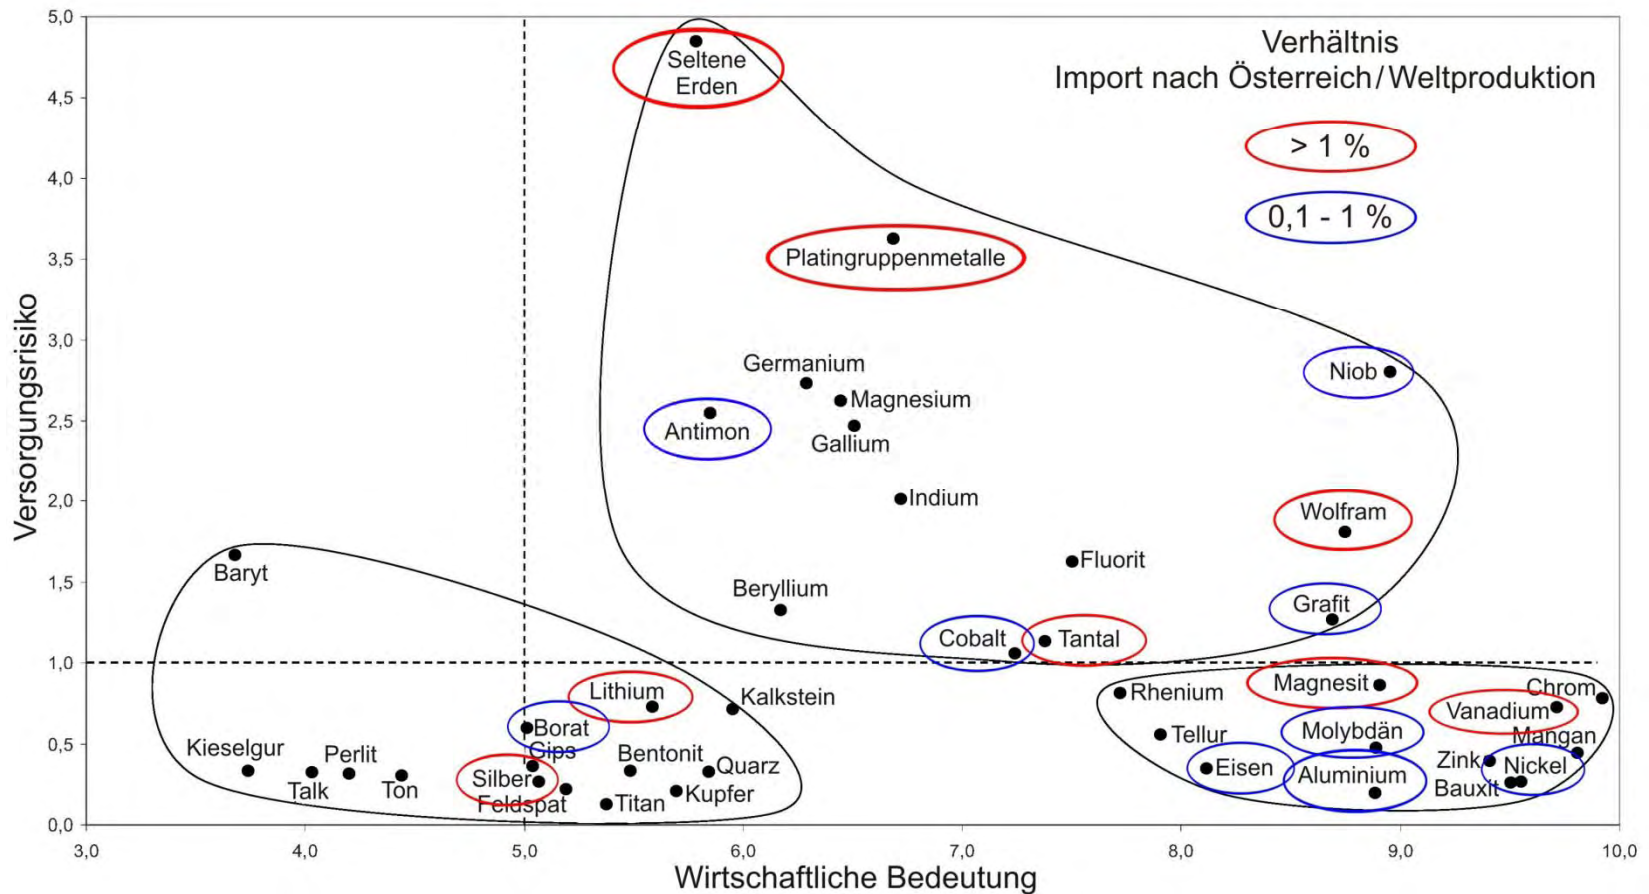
Verhältnis
Import nach Österreich / Weltproduktion

> 1 %

0,1 - 1 %

5,0
4,5
4,0
3,5
3,0
2,5
2,0
1,5
1,0
0,5
0,0

Versorgungsrisiko

Seltene Erden
Platingruppenmetalle
Germanium
Magnesium
Antimon
Gallium
Indium
Niob
Wolfram
Fluorit
Baryt
Beryllium
Grafit
Cobalt
Tantal
Lithium
Kalkstein
Borat
Gips
Kieselgur
Perlit
Bentonit
Quarz
Talk
Ton
Silber
Feldspat
Titan
Kupfer
Rhenium
Magnesit
Chrom
Vanadium
Tellur
Molybdän
Mangan
Eisen
Aluminium
Zink
Nickel
Bauxit

3,0
4,0
5,0
6,0
7,0
8,0
9,0
10,0

Wirtschaftliche Bedeutung